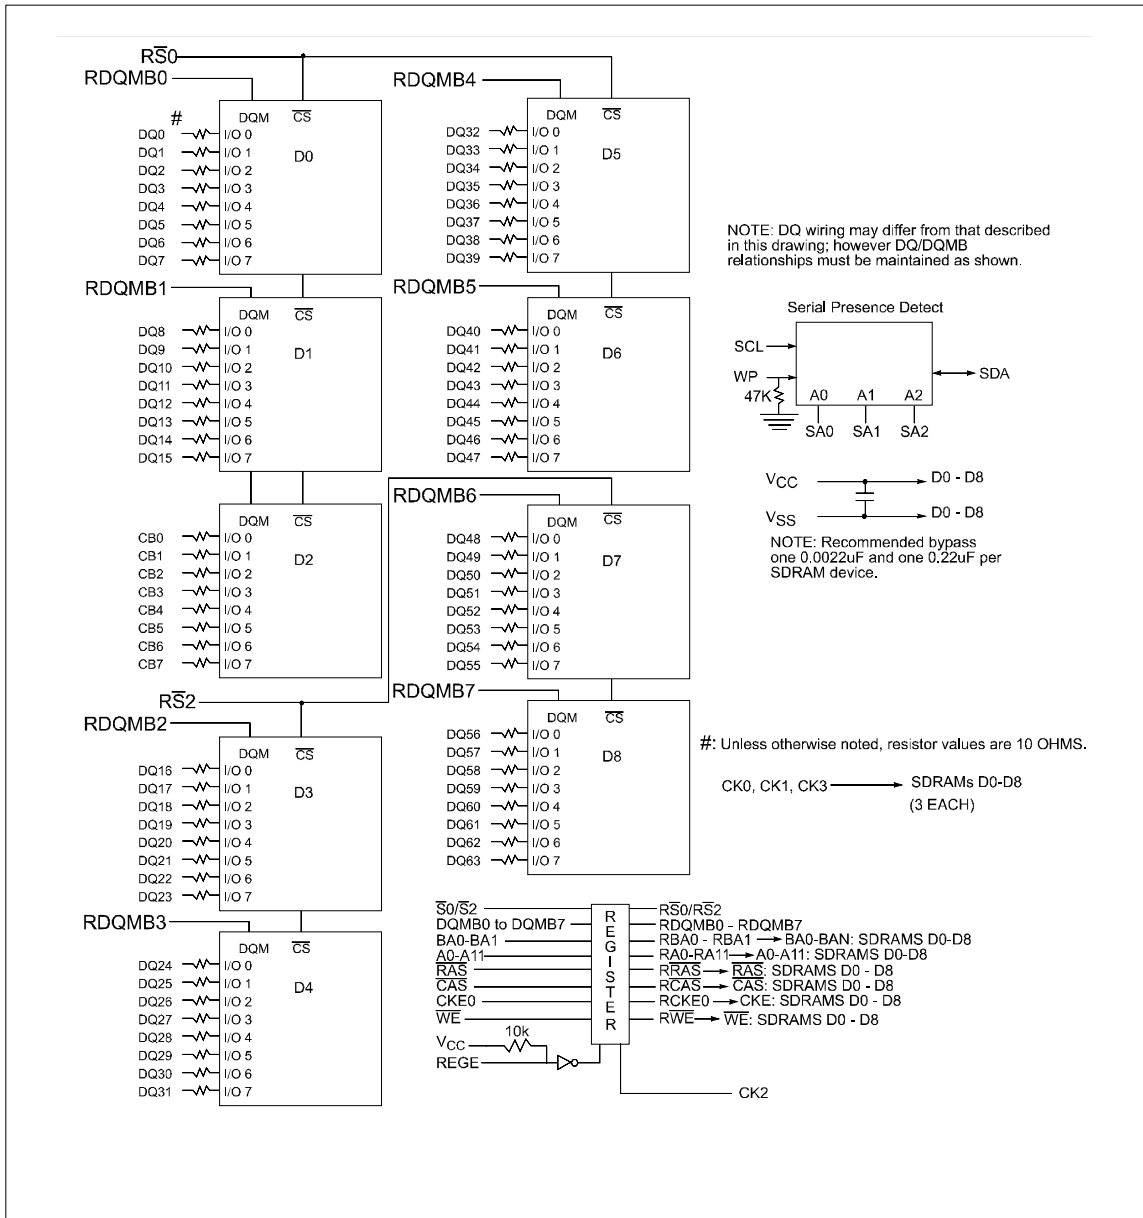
$R\overline{S}0$
RDQMB0
#
DQM $\overline{CS}$
DQ0 I/O 0
DQ1 I/O 1
DQ2 I/O 2
DQ3 I/O 3
DQ4 I/O 4
DQ5 I/O 5
DQ6 I/O 6
DQ7 I/O 7
D0

RDQMB4
DQM $\overline{CS}$
DQ32 I/O 0
DQ33 I/O 1
DQ34 I/O 2
DQ35 I/O 3
DQ36 I/O 4
DQ37 I/O 5
DQ38 I/O 6
DQ39 I/O 7
D5

NOTE: DQ wiring may differ from that described in this drawing; however DQ/DQMB relationships must be maintained as shown.

RDQMB1
DQM $\overline{CS}$
DQ8 I/O 0
DQ9 I/O 1
DQ10 I/O 2
DQ11 I/O 3
DQ12 I/O 4
DQ13 I/O 5
DQ14 I/O 6
DQ15 I/O 7
D1

RDQMB5
DQM $\overline{CS}$
DQ40 I/O 0
DQ41 I/O 1
DQ42 I/O 2
DQ43 I/O 3
DQ44 I/O 4
DQ45 I/O 5
DQ46 I/O 6
DQ47 I/O 7
D6

Serial Presence Detect
SCL
WP
47K
A0 A1 A2
SDA
SA0 SA1 SA2

DQM $\overline{CS}$
CB0 I/O 0
CB1 I/O 1
CB2 I/O 2
CB3 I/O 3
CB4 I/O 4
CB5 I/O 5
CB6 I/O 6
CB7 I/O 7
D2

RDQMB6
DQM $\overline{CS}$
DQ48 I/O 0
DQ49 I/O 1
DQ50 I/O 2
DQ51 I/O 3
DQ52 I/O 4
DQ53 I/O 5
DQ54 I/O 6
DQ55 I/O 7
D7

$V_{CC}$ D0 - D8
$V_{SS}$ D0 - D8
NOTE: Recommended bypass one 0.0022uF and one 0.22uF per SDRAM device.

$R\overline{S}2$
RDQMB2
DQM $\overline{CS}$
DQ16 I/O 0
DQ17 I/O 1
DQ18 I/O 2
DQ19 I/O 3
DQ20 I/O 4
DQ21 I/O 5
DQ22 I/O 6
DQ23 I/O 7
D3

RDQMB7
DQM $\overline{CS}$
DQ56 I/O 0
DQ57 I/O 1
DQ58 I/O 2
DQ59 I/O 3
DQ60 I/O 4
DQ61 I/O 5
DQ62 I/O 6
DQ63 I/O 7
D8

#: Unless otherwise noted, resistor values are 10 OHMS.

CK0, CK1, CK3 SDRAMs D0-D8
(3 EACH)

RDQMB3
DQM $\overline{CS}$
DQ24 I/O 0
DQ25 I/O 1
DQ26 I/O 2
DQ27 I/O 3
DQ28 I/O 4
DQ29 I/O 5
DQ30 I/O 6
DQ31 I/O 7
D4

$\overline{S0}/\overline{S2}$
DQMB0 to DQMB7
BA0-BA1
A0-A11
$\overline{RAS}$
$\overline{CAS}$
CKE0
$\overline{WE}$
10k
$V_{CC}$
REGE
REGISTER
$R\overline{S0}/R\overline{S2}$
RDQMB0 - RDQMB7
RBA0 - RBA1 → BA0-BAN: SDRAMS D0-D8
RA0-RA11 → A0-A11: SDRAMS D0-D8
$R\overline{RAS}$ → $\overline{RAS}$: SDRAMS D0 - D8
$R\overline{CAS}$ → $\overline{CAS}$: SDRAMS D0 - D8
RCKE0 → CKE: SDRAMS D0 - D8
$R\overline{WE}$ → $\overline{WE}$: SDRAMS D0 - D8
CK2